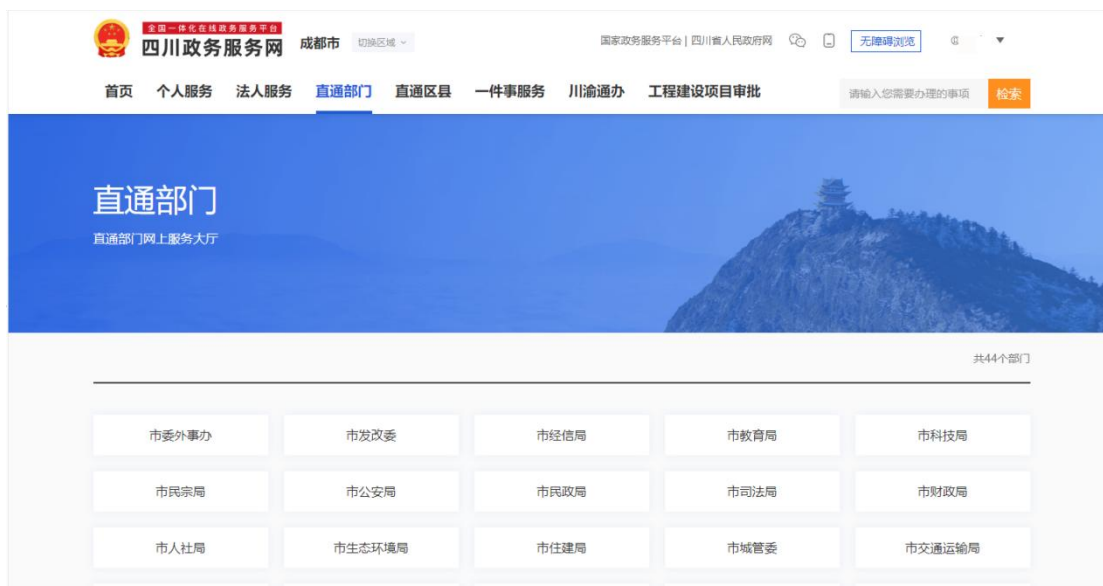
全国一体化在线政务服务平台
四川政务服务网 成都市 切换区域

国家政务服务平台 | 四川省人民政府网 无障碍浏览

首页 个人服务 法人服务 直通部门 直通区县 一件事服务 川渝通办 工程建设项目审批 请输入您需要办理的事项 检索

直通部门
直通部门网上服务大厅

共44个部门

| 市委外事办 | 市发改委 | 市经信局 | 市教育局 | 市科技局 |
|---|---|---|---|---|
| 市民宗局 | 市公安局 | 市民政局 | 市司法局 | 市财政局 |
| 市人社局 | 市生态环境局 | 市住建局 | 市城管委 | 市交通运输局 |